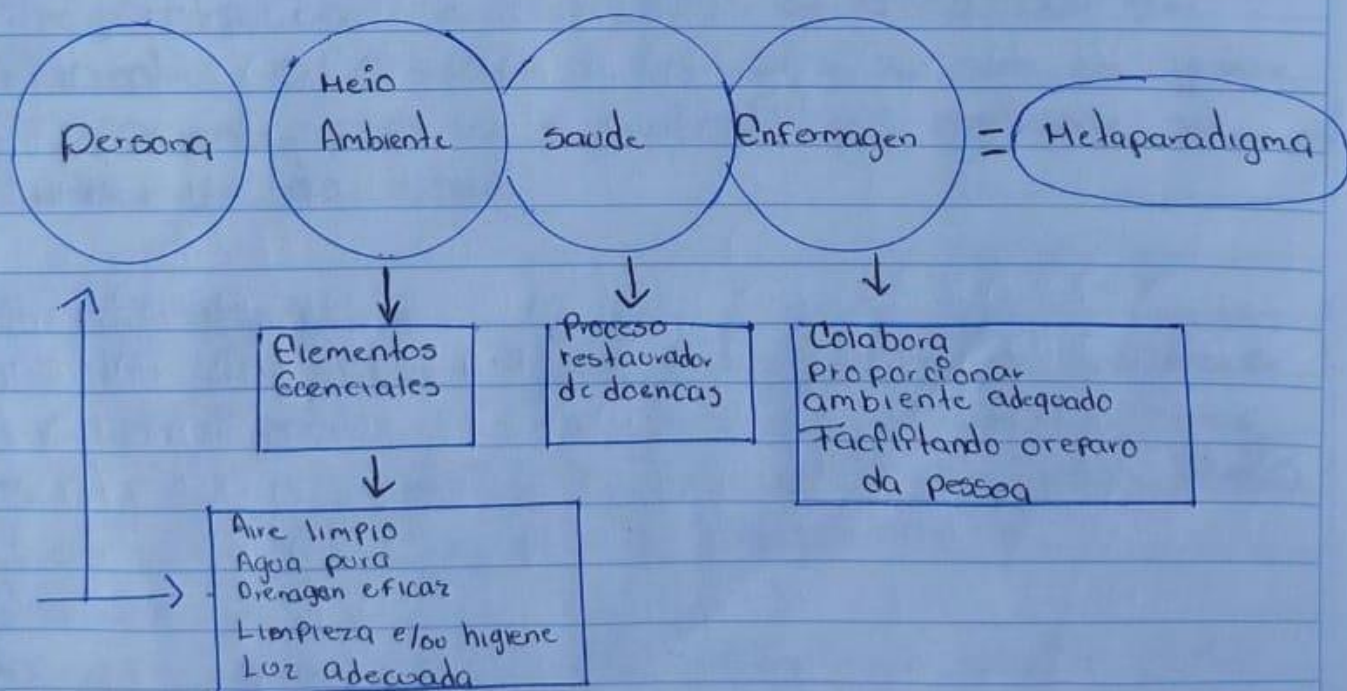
Persona

Meio Ambiente

saude

Enfermagen

= Metaparadigma

Elementos Esenciales

Processo restaurador de doencas

Colabora proporcionar ambiente adequado Facilitando oreparo da pessoa

Aire limpio
Agua pura
Drenagen eficaz
Limpieza e/ou higiene
Luz adecuada